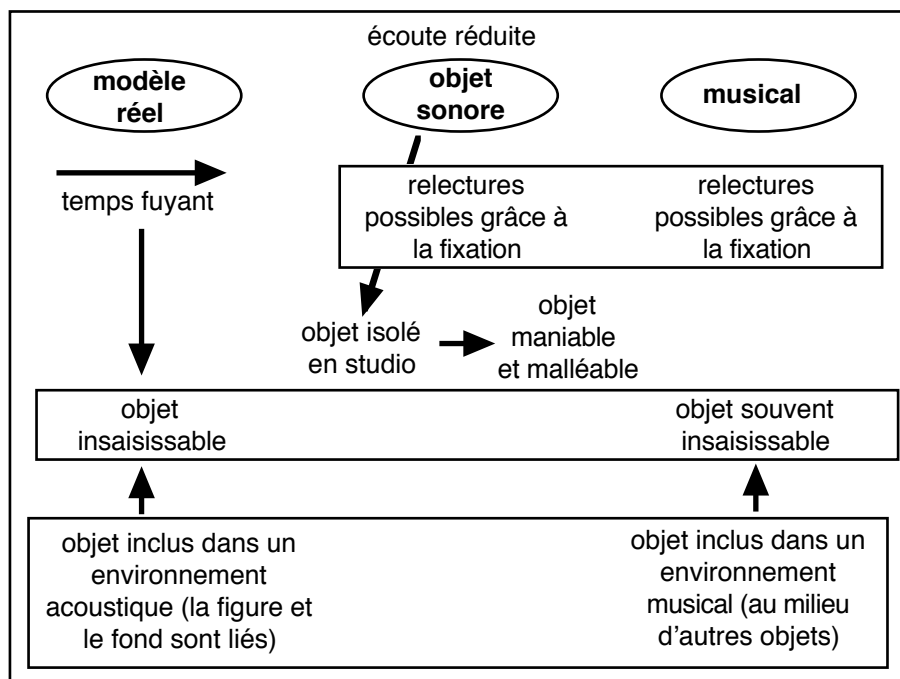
écoute réduite

modèle réel

objet sonore

musical

temps fuyant

relectures possibles grâce à la fixation

relectures possibles grâce à la fixation

objet isolé en studio

objet maniable et malléable

objet insaisissable

objet souvent insaisissable

objet inclus dans un environnement acoustique (la figure et le fond sont liés)

objet inclus dans un environnement musical (au milieu d'autres objets)